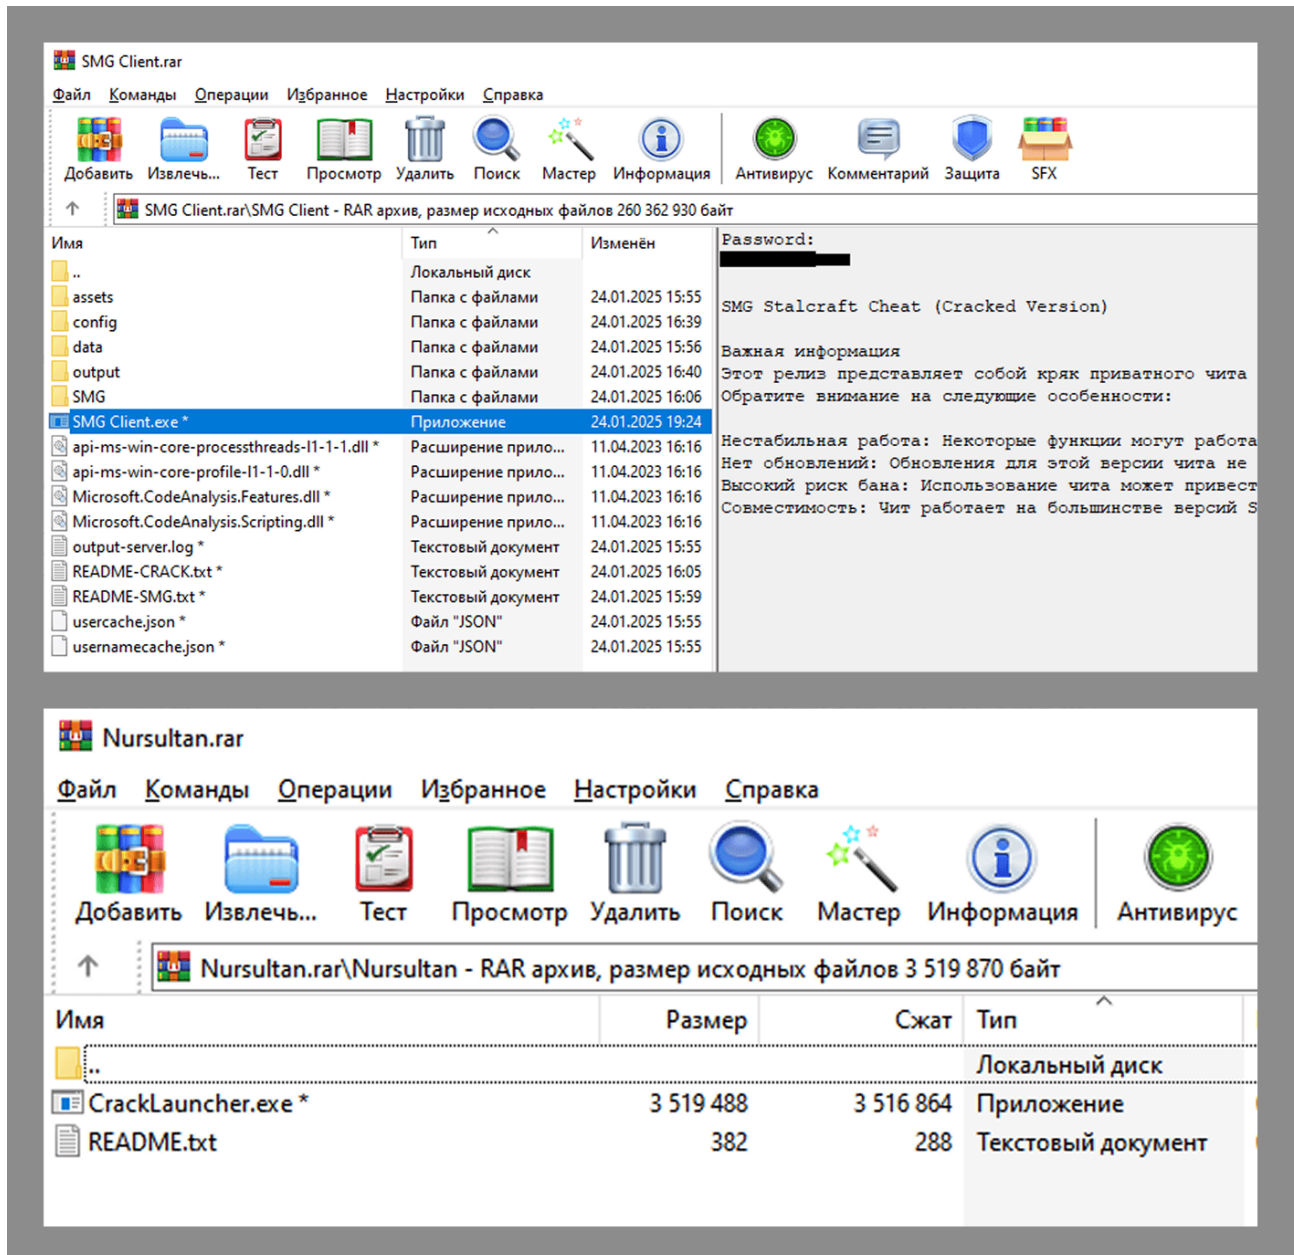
SMG Client.rar

Файл Команды Операции Избранное Настройки Справка

Добавить Извлечь... Тест Просмотр Удалить Поиск Мастер Информация Антивирус Комментарий Защита SFX

SMG Client.rar\SMG Client - RAR архив, размер исходных файлов 260 362 930 байт

| Имя | Тип | Изменён |
|---|---|---|
| .. | Локальный диск | |
| assets | Папка с файлами | 24.01.2025 15:55 |
| config | Папка с файлами | 24.01.2025 16:39 |
| data | Папка с файлами | 24.01.2025 15:56 |
| output | Папка с файлами | 24.01.2025 16:40 |
| SMG | Папка с файлами | 24.01.2025 16:06 |
| SMG Client.exe * | Приложение | 24.01.2025 19:24 |
| api-ms-win-core-processthreads-l1-1-1.dll * | Расширение прило... | 11.04.2023 16:16 |
| api-ms-win-core-profile-l1-1-0.dll * | Расширение прило... | 11.04.2023 16:16 |
| Microsoft.CodeAnalysis.Features.dll * | Расширение прило... | 11.04.2023 16:16 |
| Microsoft.CodeAnalysis.Scripting.dll * | Расширение прило... | 11.04.2023 16:16 |
| output-server.log * | Текстовый документ | 24.01.2025 15:55 |
| README-CRACK.txt * | Текстовый документ | 24.01.2025 16:05 |
| README-SMG.txt * | Текстовый документ | 24.01.2025 15:59 |
| usercache.json * | Файл "JSON" | 24.01.2025 15:55 |
| usernamecache.json * | Файл "JSON" | 24.01.2025 15:55 |

Password:
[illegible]

SMG Stalcraft Cheat (Cracked Version)

Важная информация
Этот релиз представляет собой кряк приватного чита
Обратите внимание на следующие особенности:

Нестабильная работа: Некоторые функции могут работа
Нет обновлений: Обновления для этой версии чита не
Высокий риск бана: Использование чита может привест
Совместимость: Чит работает на большинстве версий S

Nursultan.rar

Файл Команды Операции Избранное Настройки Справка

Добавить Извлечь... Тест Просмотр Удалить Поиск Мастер Информация Антивирус

Nursultan.rar\Nursultan - RAR архив, размер исходных файлов 3 519 870 байт

| Имя | Размер | Сжат | Тип |
|---|---|---|---|
| .. | | | Локальный диск |
| CrackLauncher.exe * | 3 519 488 | 3 516 864 | Приложение |
| README.txt | 382 | 288 | Текстовый документ |